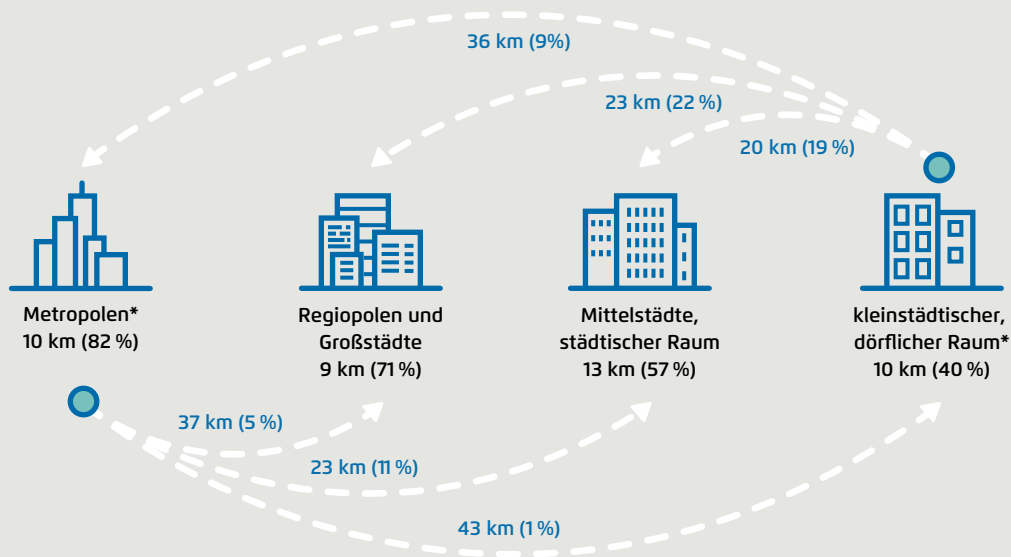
36 km (9%)

23 km (22 %)

20 km (19 %)

Metropolen*
10 km (82 %)

Regiopolen und Großstädte
9 km (71 %)

Mittelstädte, städtischer Raum
13 km (57 %)

kleinstädtischer, dörflicher Raum*
10 km (40 %)

37 km (5 %)

23 km (11 %)

43 km (1 %)